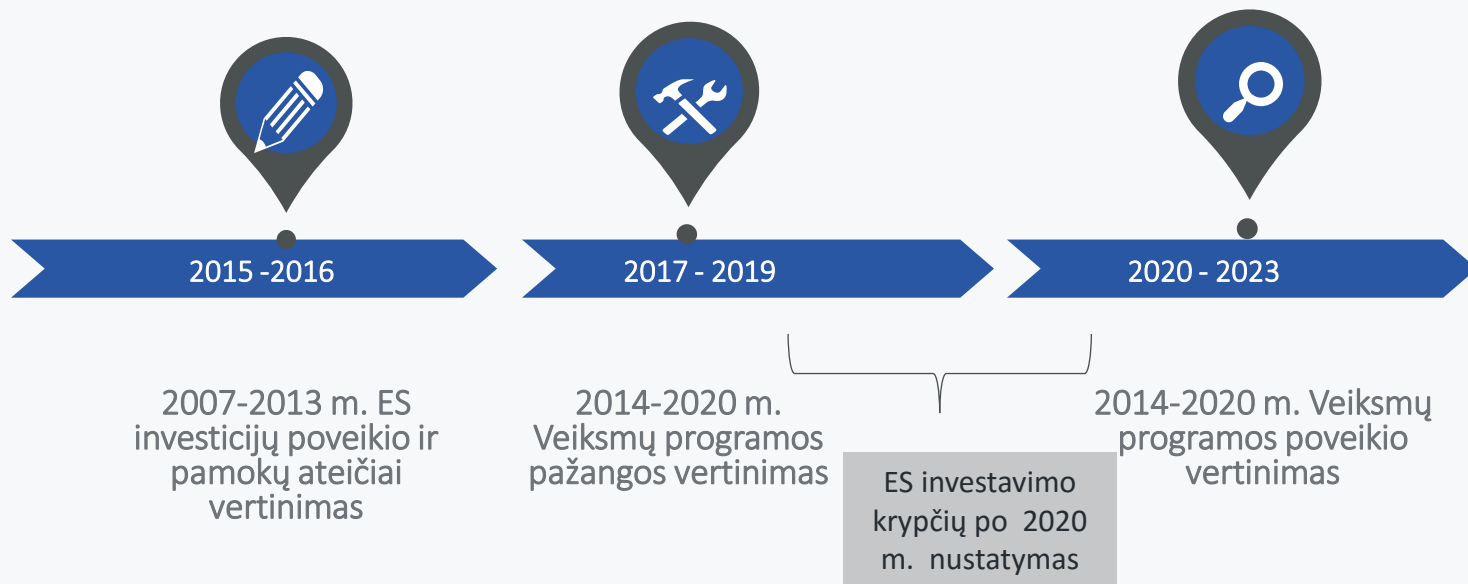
2015 -2016

2017 - 2019

2020 - 2023

2007-2013 m. ES investicijų poveikio ir pamokų ateičiai vertinimas

2014-2020 m. Veiksmų programos pažangos vertinimas

ES investavimo krypčių po 2020 m. nustatymas

2014-2020 m. Veiksmų programos poveikio vertinimas